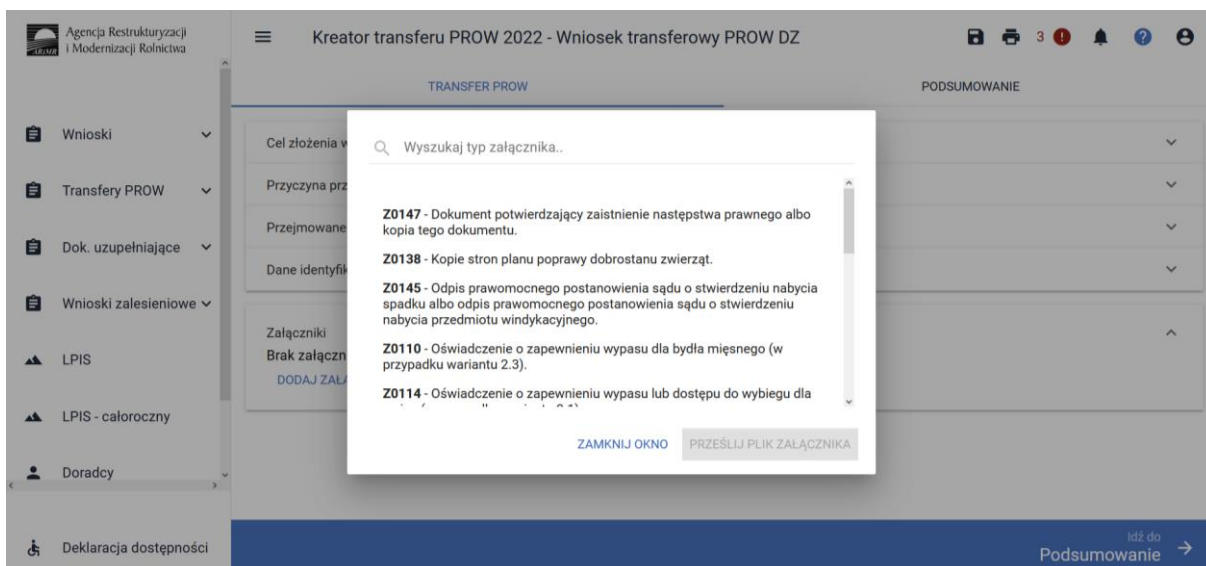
Agencja Restrukturyzacji i Modernizacji Rolnictwa

Kreator transferu PROW 2022 - Wniosek transferowy PROW DZ

3

TRANSFER PROW

PODSUMOWANIE

Wnioski

Transfery PROW

Dok. uzupełniające

Wnioski zalesieniowe

LPIS

LPIS - całoroczny

Doradcy

Deklaracja dostępności

Cel złożenia w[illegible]

Przyczyna prz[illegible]

Przejmowane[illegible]

Dane identyfik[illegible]

Załączniki

Brak załączn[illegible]

DODAJ ZAŁ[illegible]

Wyszukaj typ załącznika..

**Z0147** - Dokument potwierdzający zaistnienie następstwa prawnego albo kopia tego dokumentu.

**Z0138** - Kopie stron planu poprawy dobrostanu zwierząt.

**Z0145** - Odpis prawomocnego postanowienia sądu o stwierdzeniu nabycia spadku albo odpis prawomocnego postanowienia sądu o stwierdzeniu nabycia przedmiotu windykacyjnego.

**Z0110** - Oświadczenie o zapewnieniu wypasu dla bydła mięsnego (w przypadku wariantu 2.3).

**Z0114** - Oświadczenie o zapewnieniu wypasu lub dostępu do wybiegu dla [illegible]

ZAMKNIJ OKNO

PRZEŚLIJ PLIK ZAŁĄCZNIKA

Idź do

Podsumowanie